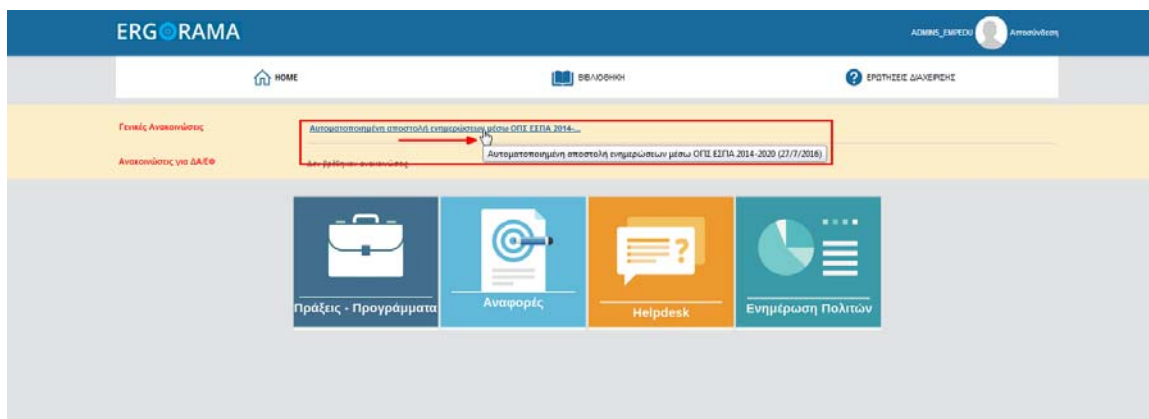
ERGORAMA

ADMINS_EMPEDU Αποσύνδεση

HOME

ΒΙΒΛΙΟΘΗΚΗ

ΕΡΩΤΗΣΕΙΣ ΔΙΑΧΕΙΡΙΣΗΣ

Γενικές Ανακοινώσεις

Αυτοματοποιημένη αποστολή ενημερώσεων μέσω ΟΠΣ ΕΣΠΑ 2014-...

Αυτοματοποιημένη αποστολή ενημερώσεων μέσω ΟΠΣ ΕΣΠΑ 2014-2020 (27/7/2016)

Ανακοινώσεις για ΔΑ/ΕΦ

Δεν βρέθηκαν ανακοινώσεις

Πράξεις - Προγράμματα

Αναφορές

Helpdesk

Ενημέρωση Πολιτών